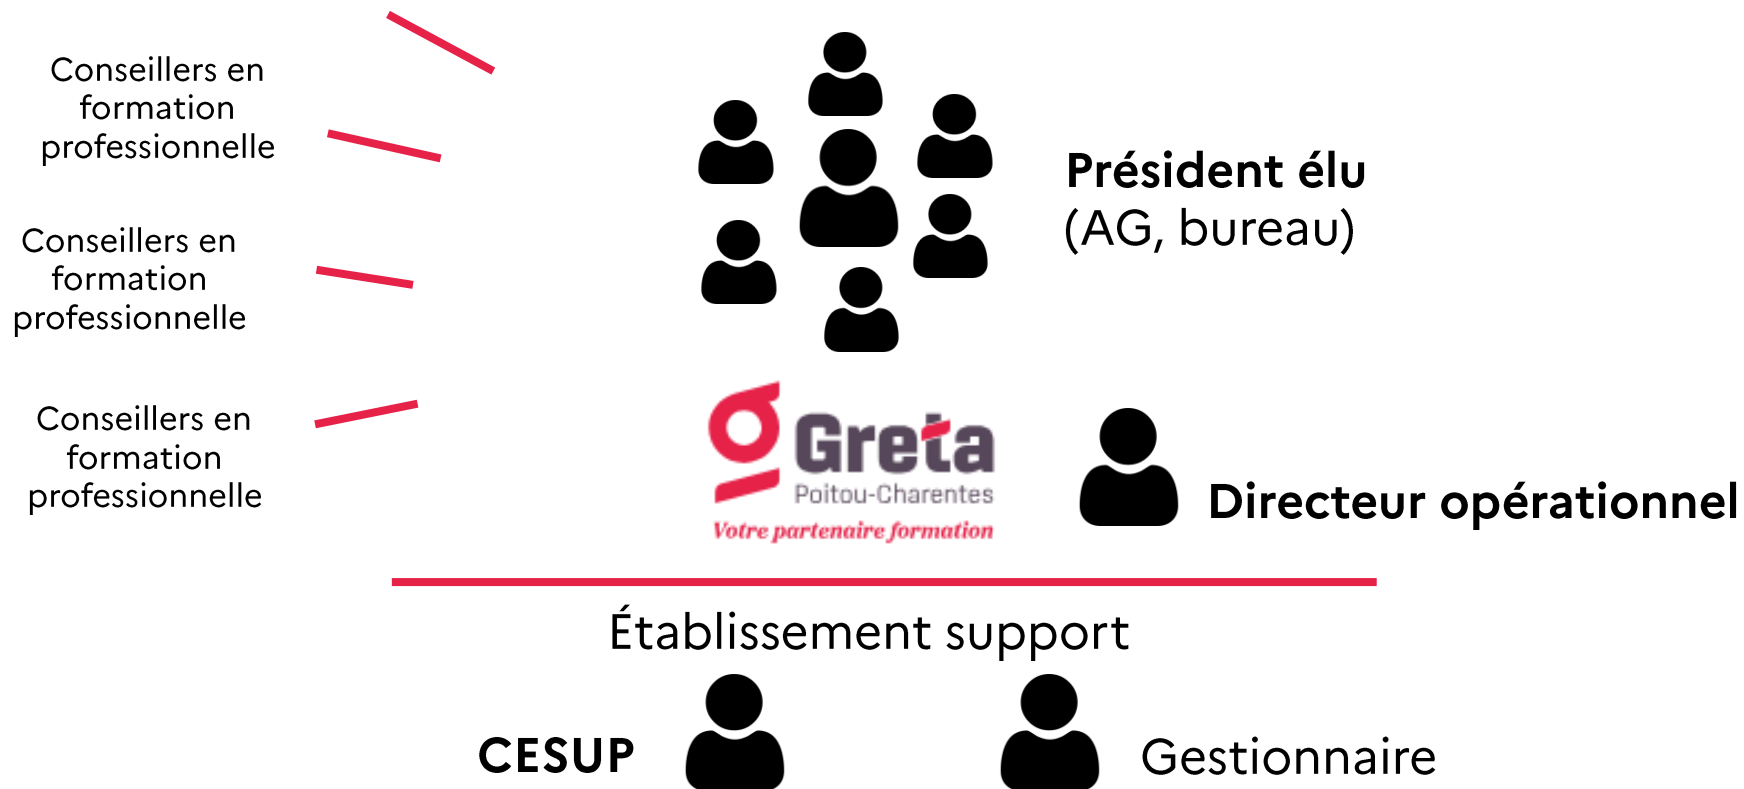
Conseillers en formation professionnelle

Conseillers en formation professionnelle

Conseillers en formation professionnelle

Président élu
(AG, bureau)

Greta
Poitou-Charentes
Votre partenaire formation

Directeur opérationnel

Établissement support

CESUP

Gestionnaire